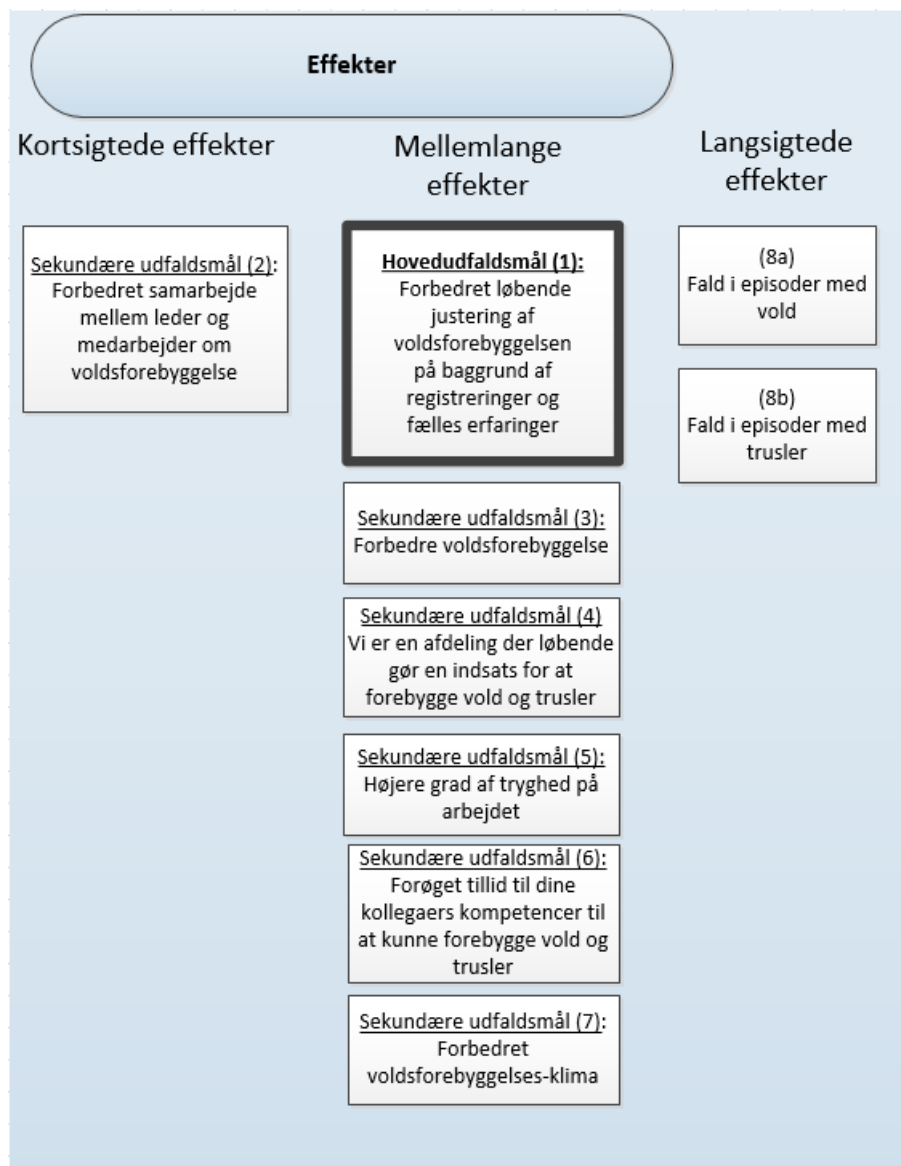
Effekter

Kortsigtede effekter

Sekundære udfaldsmål (2): Forbedret samarbejde mellem leder og medarbejder om voldsforebyggelse

Mellemlange effekter

Hovedudfaldsmål (1): Forbedret løbende justering af voldsforebyggelsen på baggrund af registreringer og fælles erfaringer

Sekundære udfaldsmål (3): Forbedre voldsforebyggelse

Sekundære udfaldsmål (4) Vi er en afdeling der løbende gør en indsats for at forebygge vold og trusler

Sekundære udfaldsmål (5): Højere grad af tryghed på arbejdet

Sekundære udfaldsmål (6): Forøget tillid til dine kollegaers kompetencer til at kunne forebygge vold og trusler

Sekundære udfaldsmål (7): Forbedret voldsforebyggelses-klima

Langsigtede effekter

(8a) Fald i episoder med vold

(8b) Fald i episoder med trusler